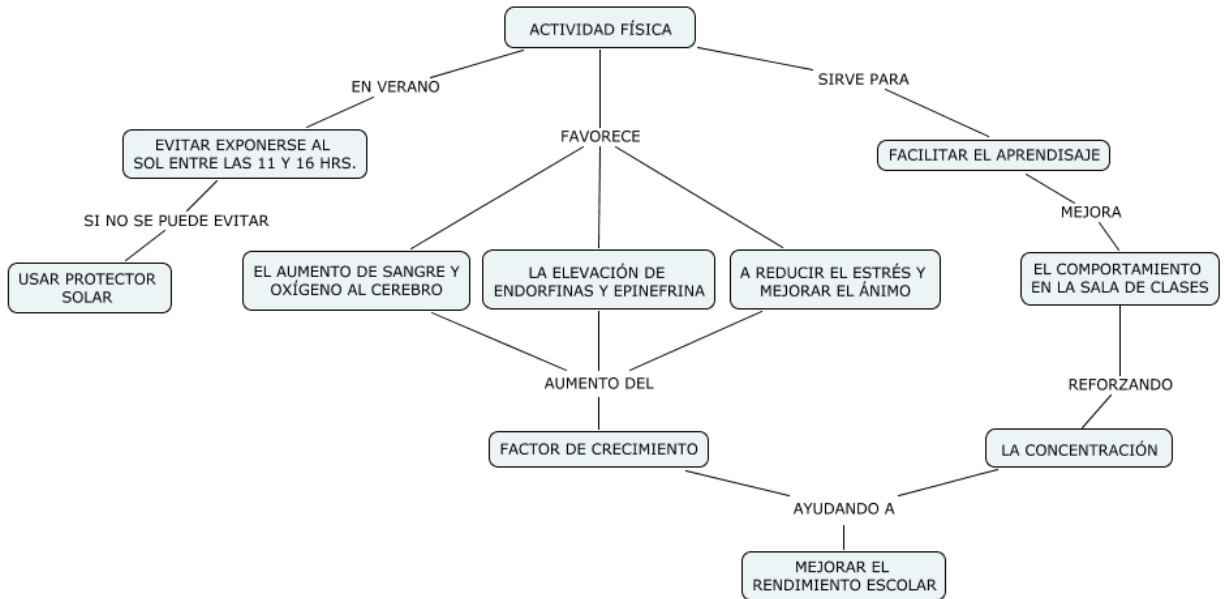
ACTIVIDAD FÍSICA

EN VERANO

EVITAR EXPONERSE AL SOL ENTRE LAS 11 Y 16 HRS.

SI NO SE PUEDE EVITAR

USAR PROTECTOR SOLAR

FAVORECE

EL AUMENTO DE SANGRE Y OXÍGENO AL CEREBRO

LA ELEVACIÓN DE ENDORFINAS Y EPINEFRINA

A REDUCIR EL ESTRÉS Y MEJORAR EL ÁNIMO

AUMENTO DEL

FACTOR DE CRECIMIENTO

SIRVE PARA

FACILITAR EL APRENDISAJE

MEJORA

EL COMPORTAMIENTO EN LA SALA DE CLASES

REFORZANDO

LA CONCENTRACIÓN

AYUDANDO A

MEJORAR EL RENDIMIENTO ESCOLAR